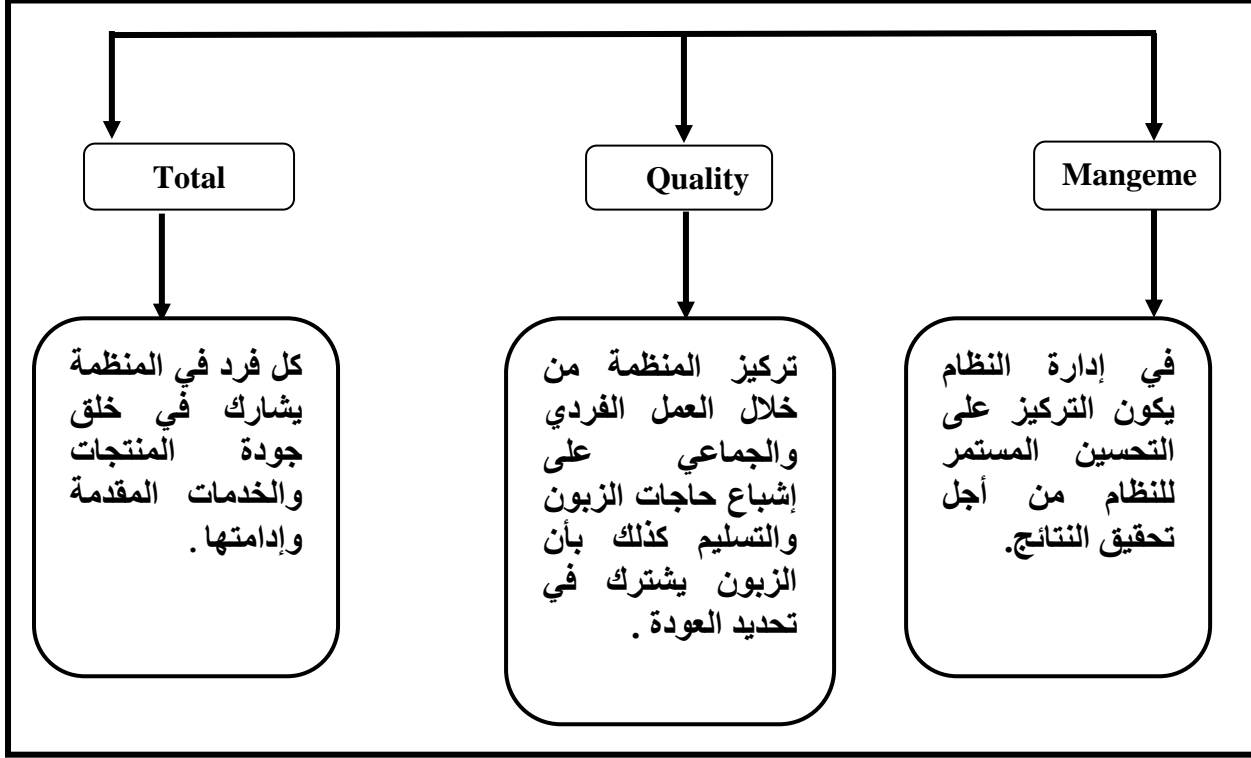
Mangeme

Quality

Total

في إدارة النظام يكون التركيز على التحسين المستمر للنظام من أجل تحقيق النتائج.

تركيز المنظمة من خلال العمل الفردي والجماعي على إشباع حاجات الزبون والتسليم كذلك بأن الزبون يشترك في تحديد العودة .

كل فرد في المنظمة يشارك في خلق جودة المنتجات والخدمات المقدمة وإدامتها .